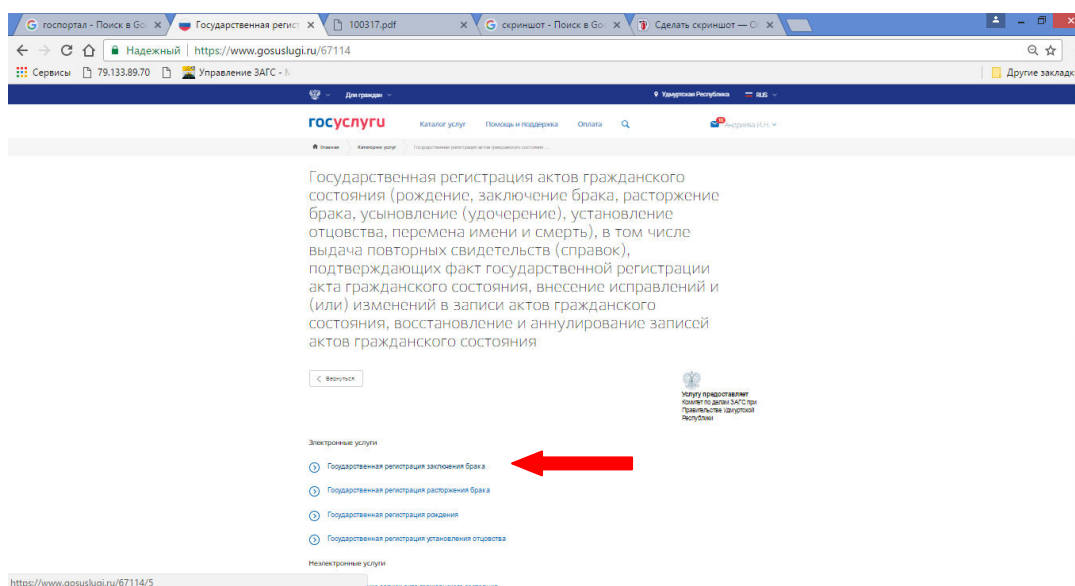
G госпортал - Поиск в Go × Государственная регист × 100317.pdf × G скриншот - Поиск в Go × Сделать скриншот — О ×

← → C Надежный | https://www.gosuslugi.ru/67114

Сервисы 79.133.89.70 Управление ЗАГС - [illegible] Другие закладк

Для граждан Удмуртская Республика RUS

госуслуги Каталог услуг Помощь и поддержка Оплата Андреева И.Н.

Главная Категории услуг Государственная регистрация актов гражданского состояния ...

Государственная регистрация актов гражданского состояния (рождение, заключение брака, расторжение брака, усыновление (удочерение), установление отцовства, перемена имени и смерть), в том числе выдача повторных свидетельств (справок), подтверждающих факт государственной регистрации акта гражданского состояния, внесение исправлений и (или) изменений в записи актов гражданского состояния, восстановление и аннулирование записей актов гражданского состояния

< Вернуться

Услугу предоставляет
Комитет по делам ЗАГС при Правительстве Удмуртской Республики

Электронные услуги

Государственная регистрация заключения брака

Государственная регистрация расторжения брака

Государственная регистрация рождения

Государственная регистрация установления отцовства

Неэлектронные услуги

https://www.gosuslugi.ru/67114/5